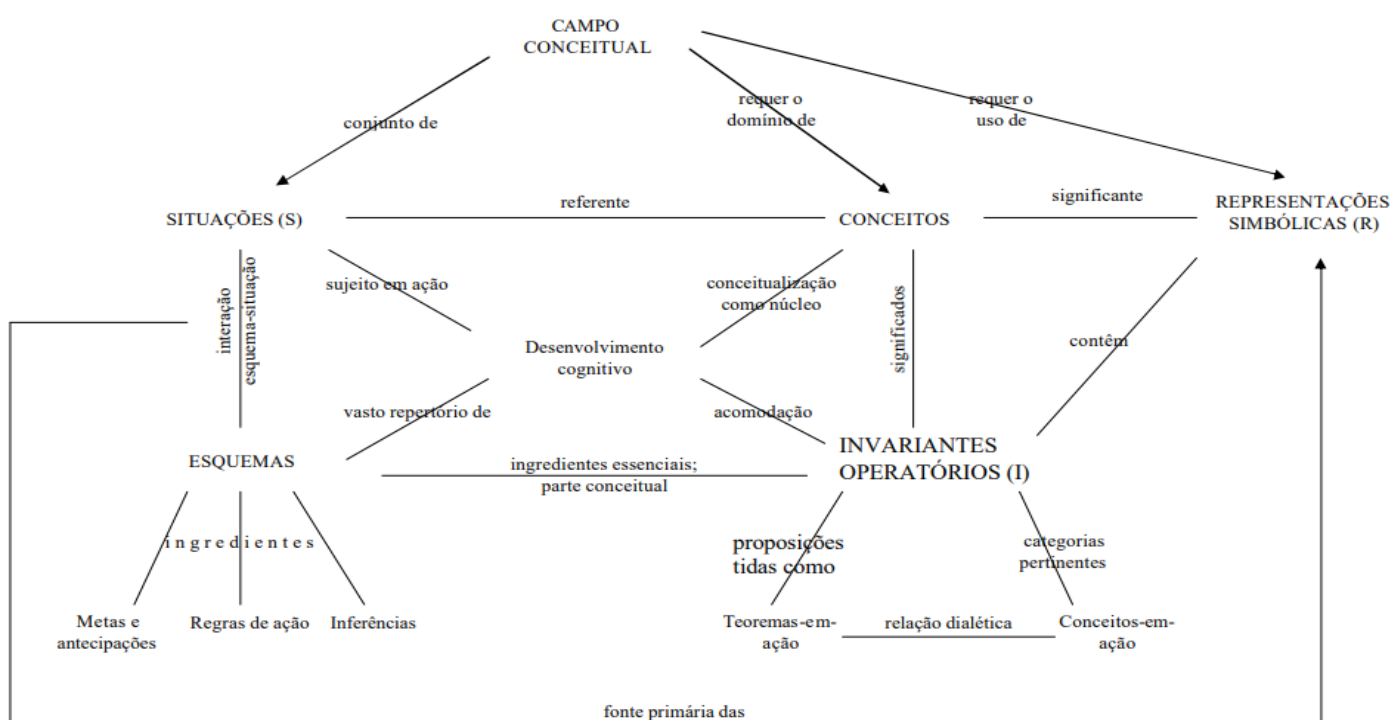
CAMPO CONCEITUAL

conjunto de

requer o domínio de

requer o uso de

SITUAÇÕES (S)

referente

CONCEITOS

significante

REPRESENTAÇÕES SIMBÓLICAS (R)

interação esquema-situação

sujeito em ação

conceitualização como núcleo

significados

contêm

Desenvolvimento cognitivo

vasto repertorio de

acomodação

ESQUEMAS

ingredientes essenciais; parte conceitual

INVARIANTES OPERATÓRIOS (I)

i n g r e d i e n t e s

proposições tidas como

categorias pertinentes

Metas e antecipações

Regras de ação

Inferências

Teoremas-em-ação

relação dialética

Conceitos-em-ação

fonte primária das